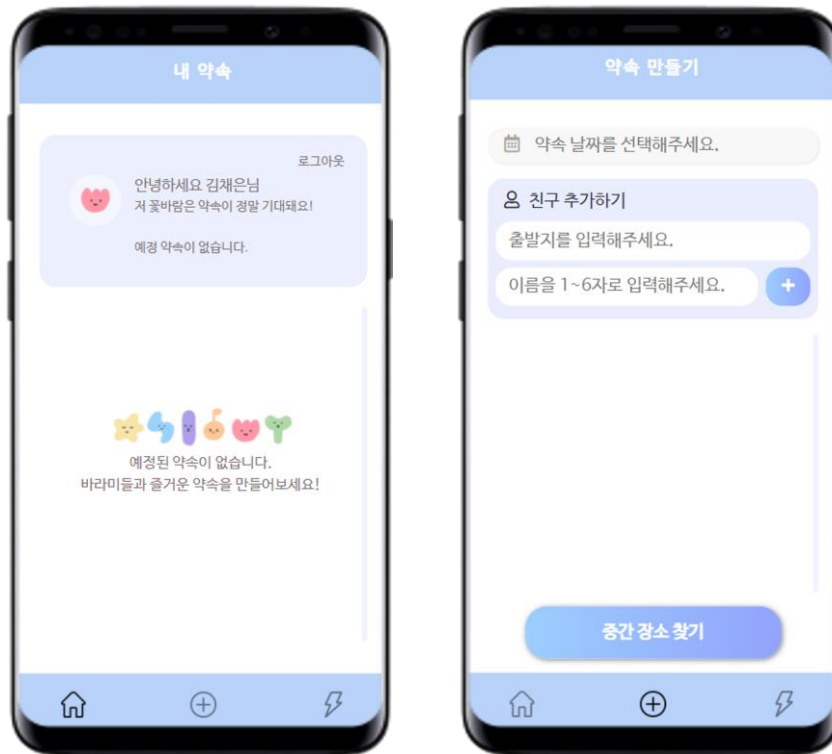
내 약속

로그아웃

안녕하세요 김채은님
저 꽃바람은 약속이 정말 기대돼요!

예정 약속이 없습니다.

예정된 약속이 없습니다.
바라미들과 즐거운 약속을 만들어보세요!

약속 만들기

약속 날짜를 선택해주세요.

친구 추가하기

출발지를 입력해주세요.

이름을 1~6자로 입력해주세요.

+

중간 장소 찾기